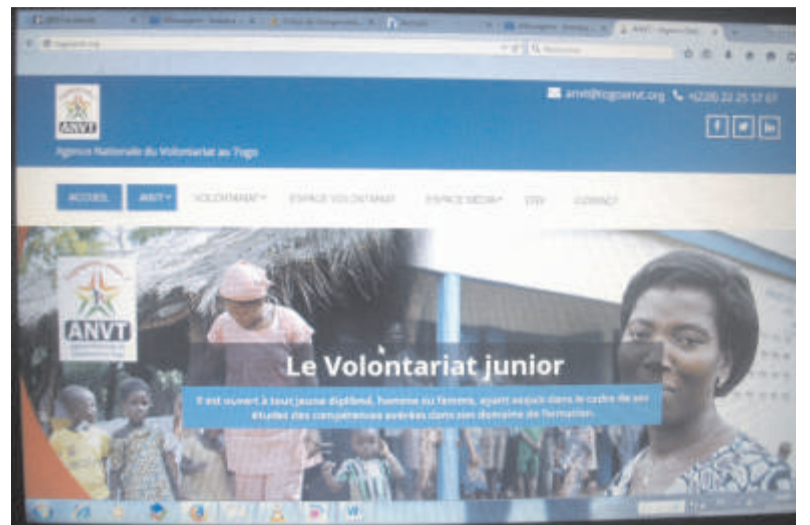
ANVT

Agence Nationale du Volontariat au Togo

anvt@togoanvt.org +(228) 22 25 57 07

ACCUEIL ANVT▾ VOLONTARIAT▾ ESPACE VOLONTAIRE ESPACE MÉDIA▾ FAQ CONTACT

ANVT

Le Volontariat junior

Il est ouvert à tout jeune diplômé, homme ou femme, ayant acquis dans le cadre de ses études des compétences avérées dans son domaine de formation.